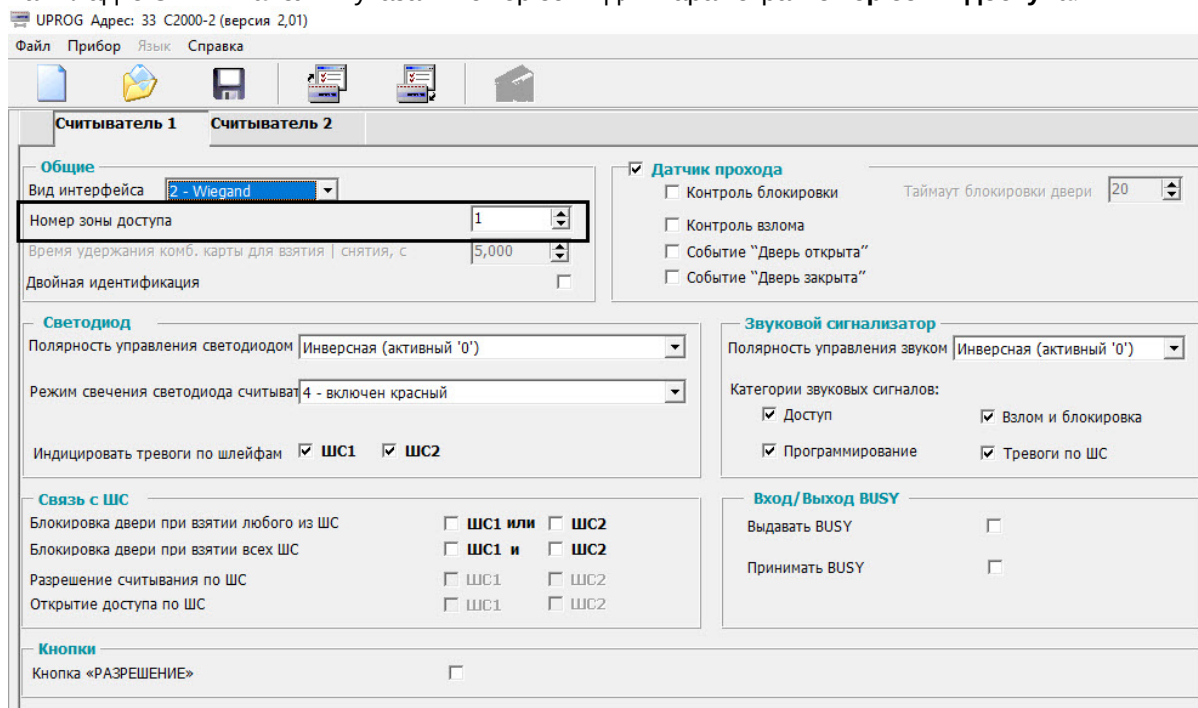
UPROG Адрес: 33 С2000-2 (версия 2,01)

Файл Прибор Язык Справка

Считыватель 1 Считыватель 2

Общие
Вид интерфейса 2 - Wiegand
Номер зоны доступа 1
Время удержания комб. карты для взятия | снятия, с 5,000
Двойная идентификация

Датчик прохода
Контроль блокировки
Таймаут блокировки двери 20
Контроль взлома
Событие "Дверь открыта"
Событие "Дверь закрыта"

Светодиод
Полярность управления светодиодом Инверсная (активный '0')
Режим свечения светодиода считыват 4 - включен красный
Индицировать тревоги по шлейфам ШС1 ШС2

Звуковой сигнализатор
Полярность управления звуком Инверсная (активный '0')
Категории звуковых сигналов:
Доступ
Взлом и блокировка
Программирование
Тревоги по ШС

Связь с ШС
Блокировка двери при взятии любого из ШС ШС1 или ШС2
Блокировка двери при взятии всех ШС ШС1 и ШС2
Разрешение считывания по ШС ШС1 ШС2
Открытие доступа по ШС ШС1 ШС2

Вход/Выход BUSY
Выдавать BUSY
Принимать BUSY

Кнопки
Кнопка «РАЗРЕШЕНИЕ»